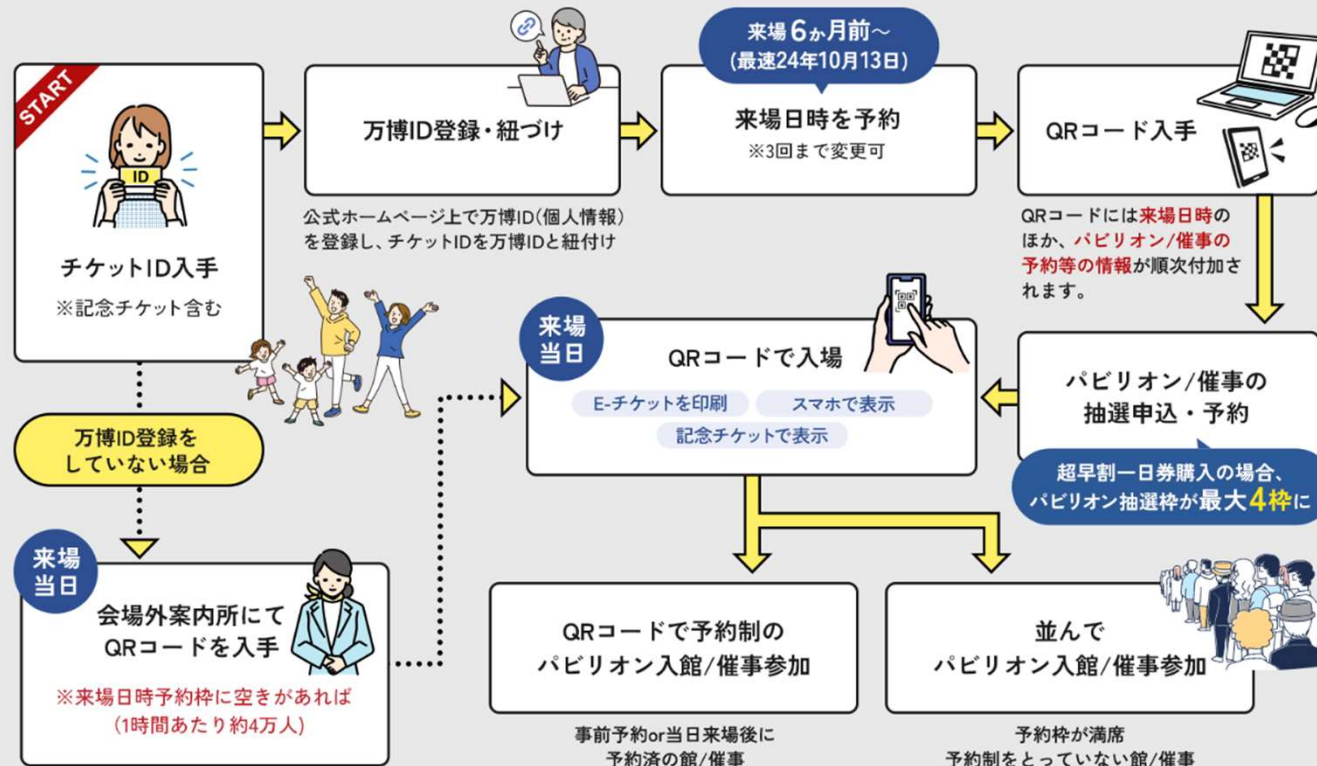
START

ID

チケットID入手
※記念チケット含む

万博ID登録・紐づけ

公式ホームページ上で万博ID(個人情報)を登録し、チケットIDを万博IDと紐付け

来場6か月前〜
(最速24年10月13日)

来場日時を予約
※3回まで変更可

QRコード入手

QRコードには来場日時のほか、パビリオン/催事の予約等の情報が順次付加されます。

来場当日

QRコードで入場

E-チケットを印刷
スマホで表示
記念チケットで表示

パビリオン/催事の抽選申込・予約

超早割一日券購入の場合、パビリオン抽選枠が最大4枠に

万博ID登録をしていない場合

来場当日

会場外案内所にてQRコードを入手

※来場日時予約枠に空きがあれば
(1時間あたり約4万人)

QRコードで予約制のパビリオン入館/催事参加

事前予約or当日来場後に
予約済の館/催事

並んでパビリオン入館/催事参加

予約枠が満席
予約制をとっていない館/催事